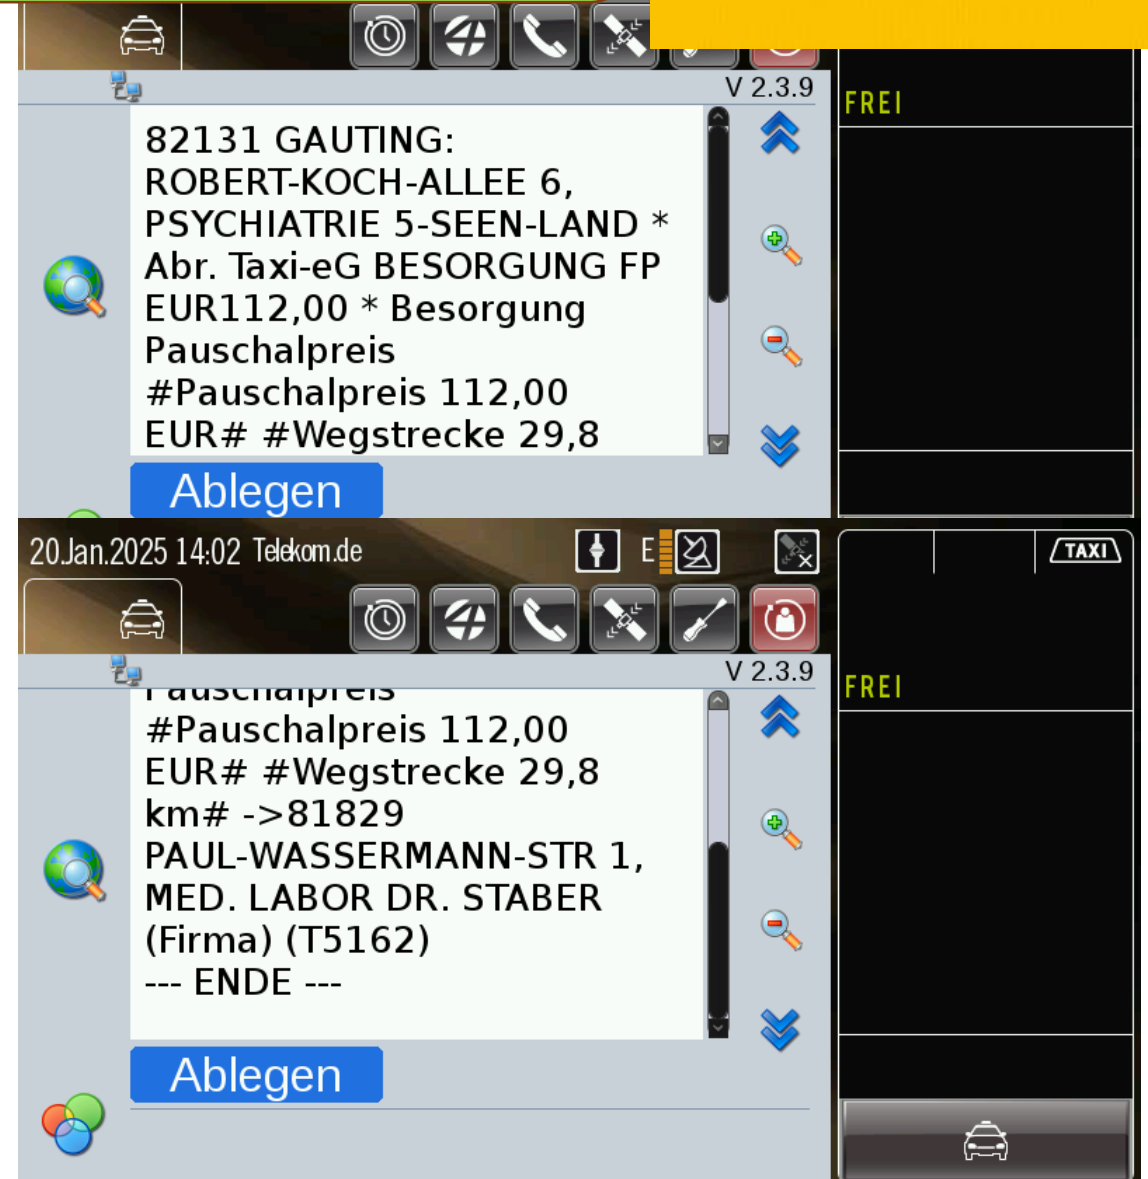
V 2.3.9

FREI

82131 GAUTING: ROBERT-KOCH-ALLEE 6, PSYCHIATRIE 5-SEEN-LAND * Abr. Taxi-eG BESORGUNG FP EUR112,00 * Besorgung Pauschalpreis #Pauschalpreis 112,00 EUR# #Wegstrecke 29,8

Ablegen

20.Jan.2025 14:02 Telekom.de

E

TAXI

V 2.3.9

FREI

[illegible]
#Pauschalpreis 112,00 EUR# #Wegstrecke 29,8 km# ->81829 PAUL-WASSERMANN-STR 1, MED. LABOR DR. STABER (Firma) (T5162)
--- ENDE ---

Ablegen